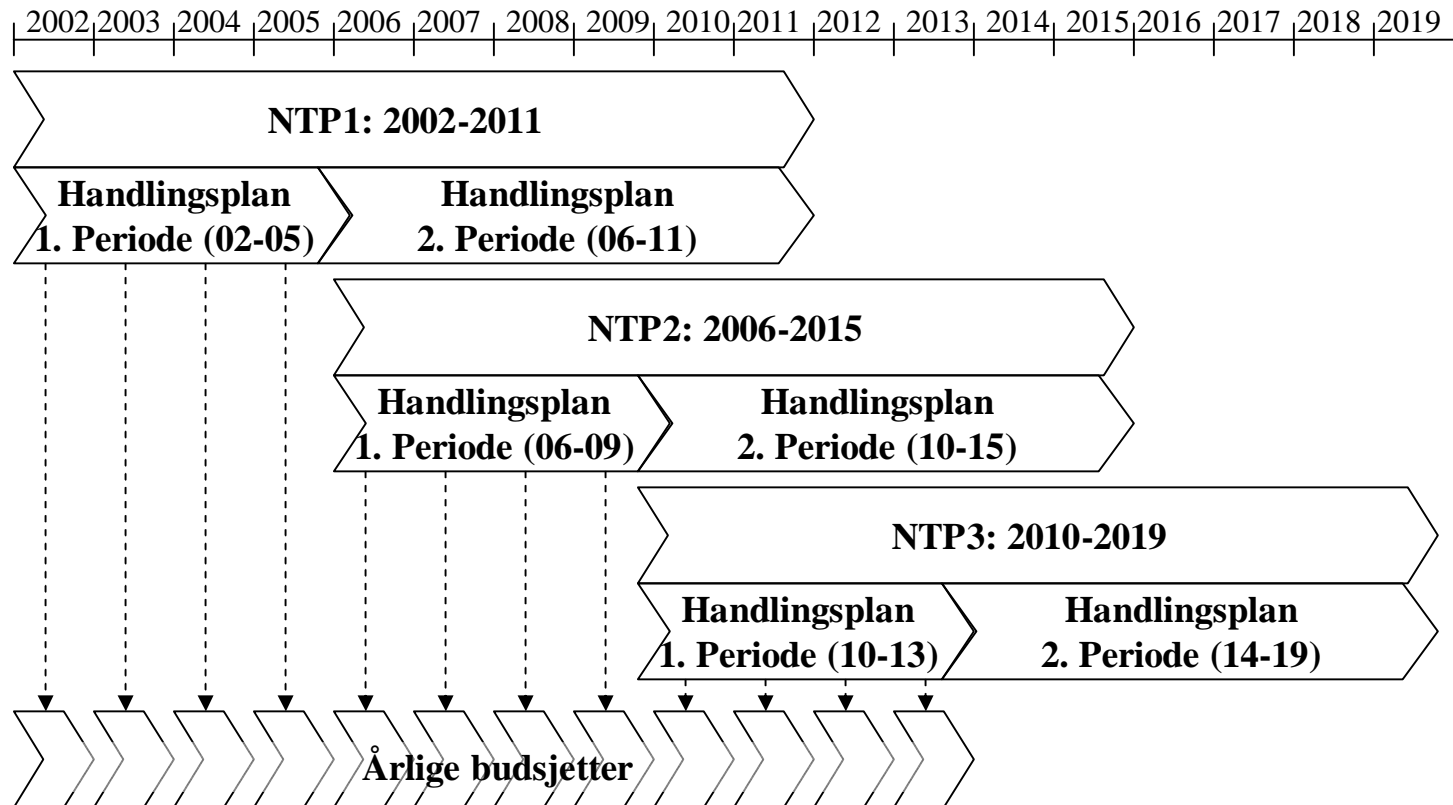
2002 2003 2004 2005 2006 2007 2008 2009 2010 2011 2012 2013 2014 2015 2016 2017 2018 2019

NTP1: 2002-2011

Handlingsplan 1. Periode (02-05)

Handlingsplan 2. Periode (06-11)

NTP2: 2006-2015

Handlingsplan 1. Periode (06-09)

Handlingsplan 2. Periode (10-15)

NTP3: 2010-2019

Handlingsplan 1. Periode (10-13)

Handlingsplan 2. Periode (14-19)

Årlige budsjetter